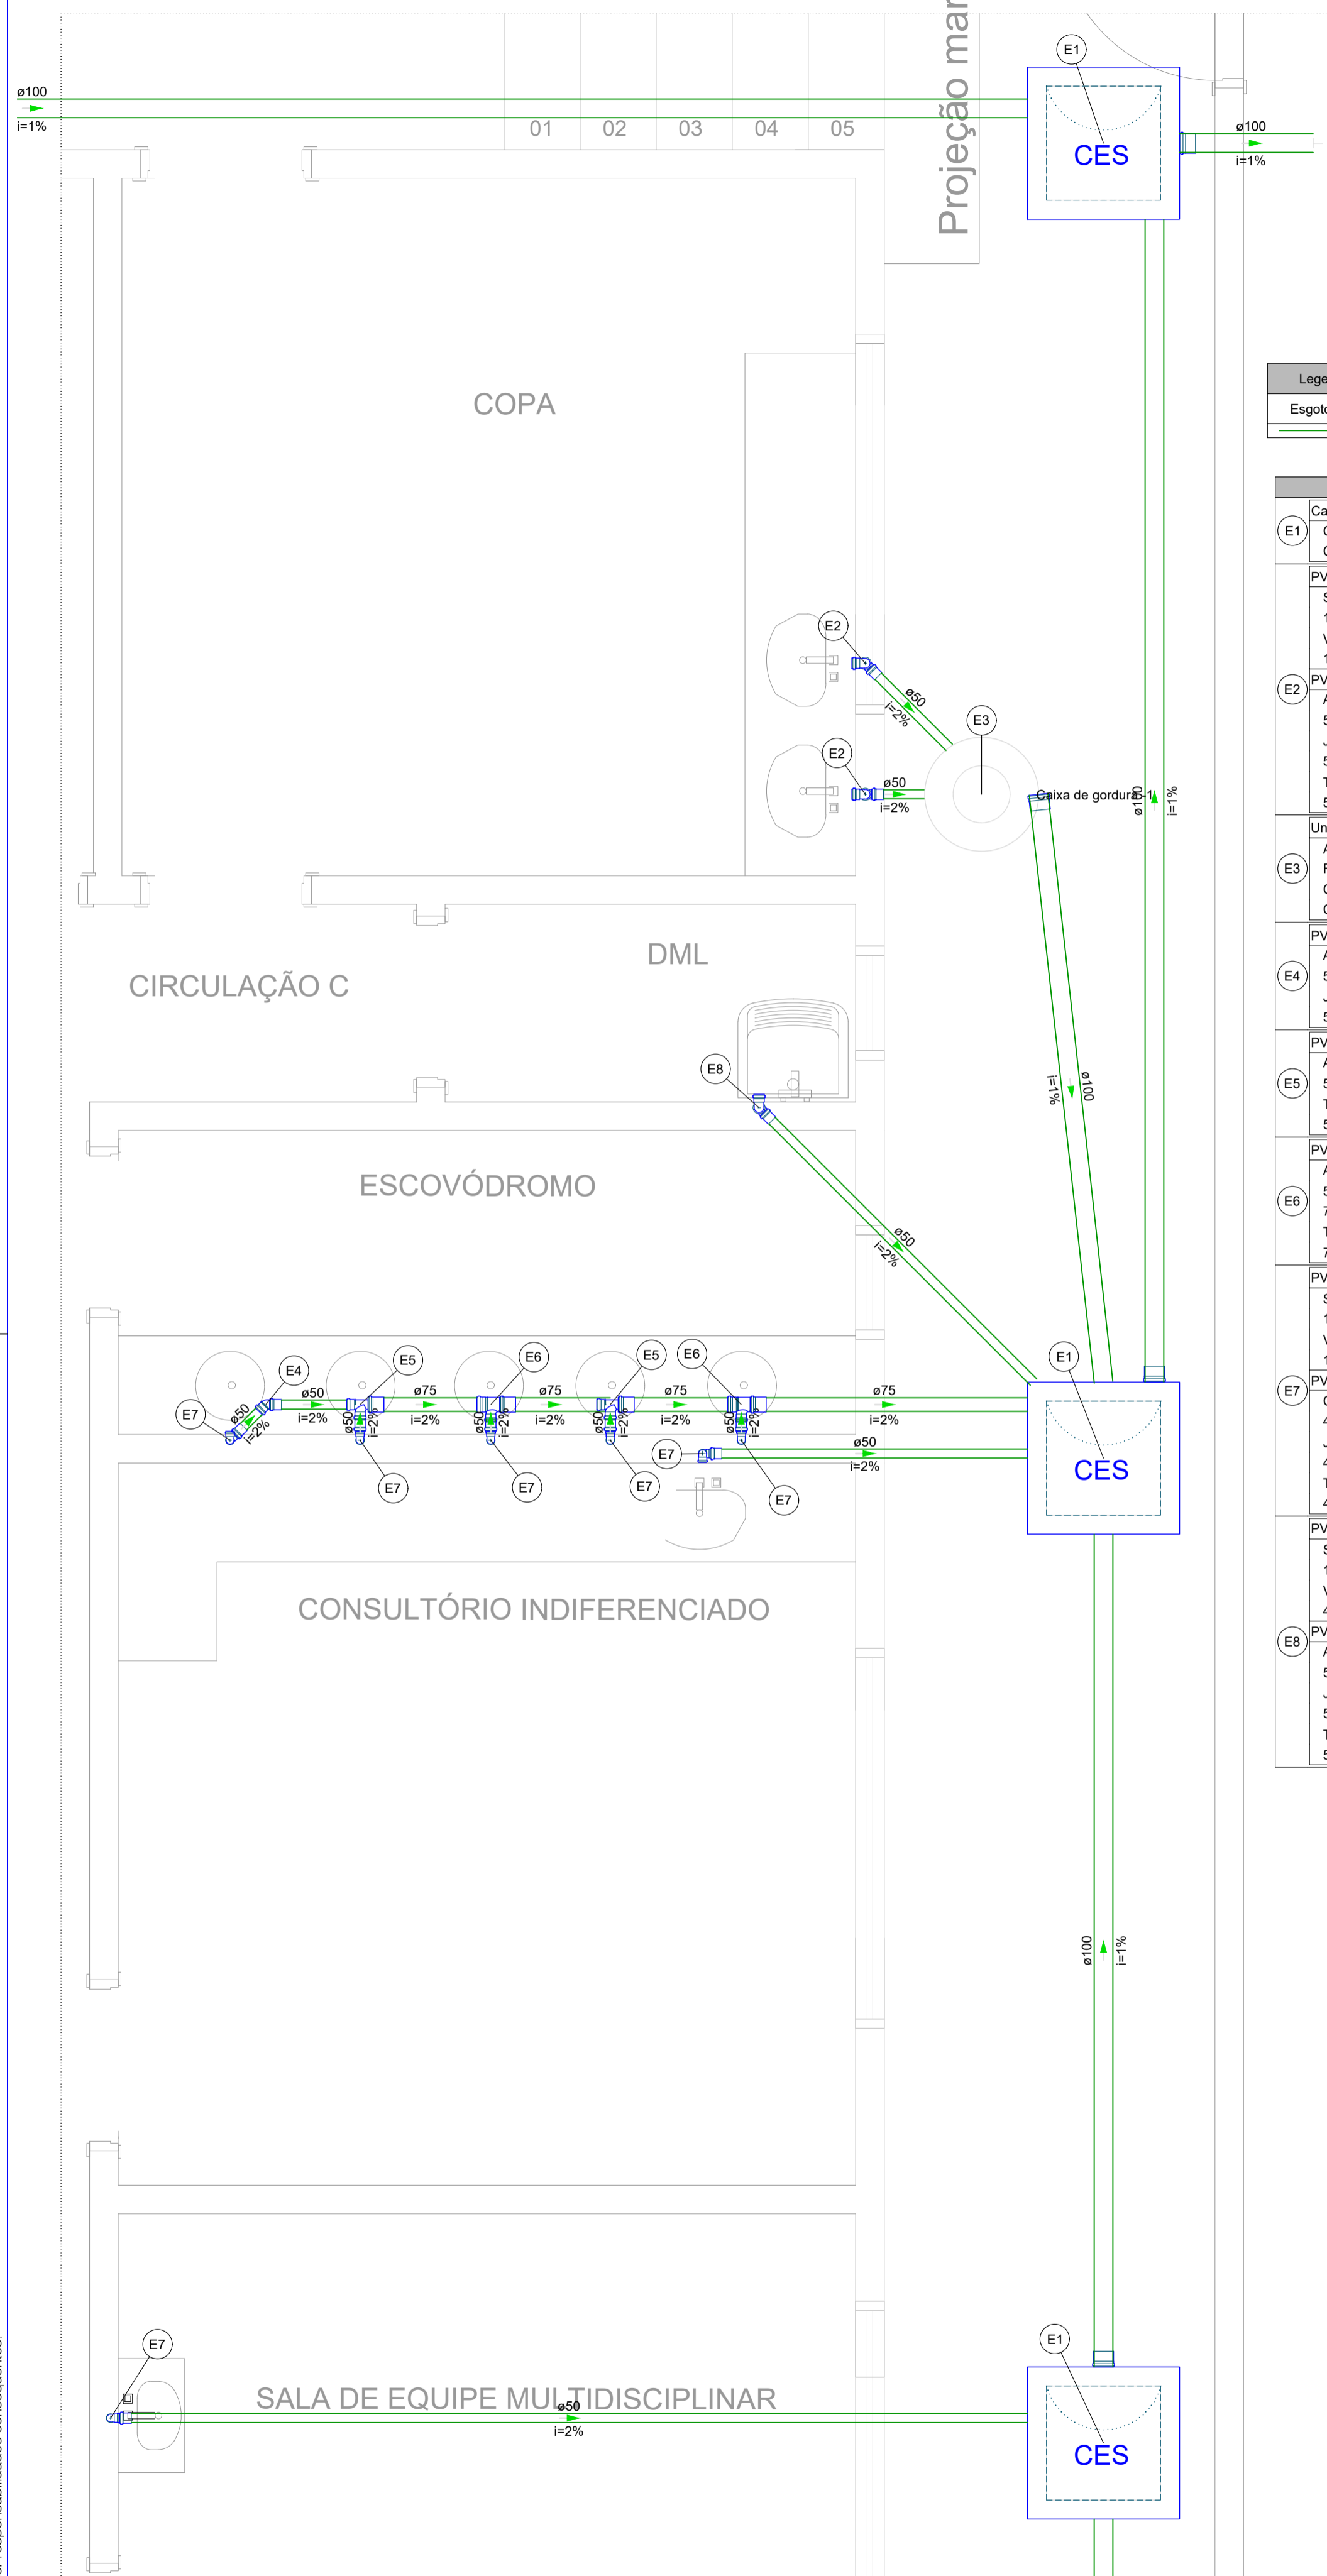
ø100
i=1%

01 02 03 04 05

Projeção mar

E1
CES
ø100
i=1%

COPA

Lege
Esgoto

Ca
E1
PV
E2
PV
Un
E3
PV
E4
PV
E5
PV
E6
PV
E7
PV
PV
E8
PV

E2
ø50
i=2%
E3
E2
ø50
i=2%
Caixa de gordura 1
ø100
i=1%

DML
CIRCULAÇÃO C
E8
i=1%
ø100

ESCOVÓDROMO
ø50
i=2%

E1
E4 E5 E6 E5 E6
E7
ø50
i=2%
ø50
i=2%
ø75
i=2%
ø50
i=2%
ø75
i=2%
ø50
i=2%
ø75
i=2%
ø50
i=2%
ø75
i=2%
E7
ø50
i=2%
CES
E7 E7 E7 E7

CONSULTÓRIO INDIFERENCIADO

ø100
i=1%

E7
SALA DE EQUIPE MULTIDISCIPLINAR
ø50
i=2%
E1
CES